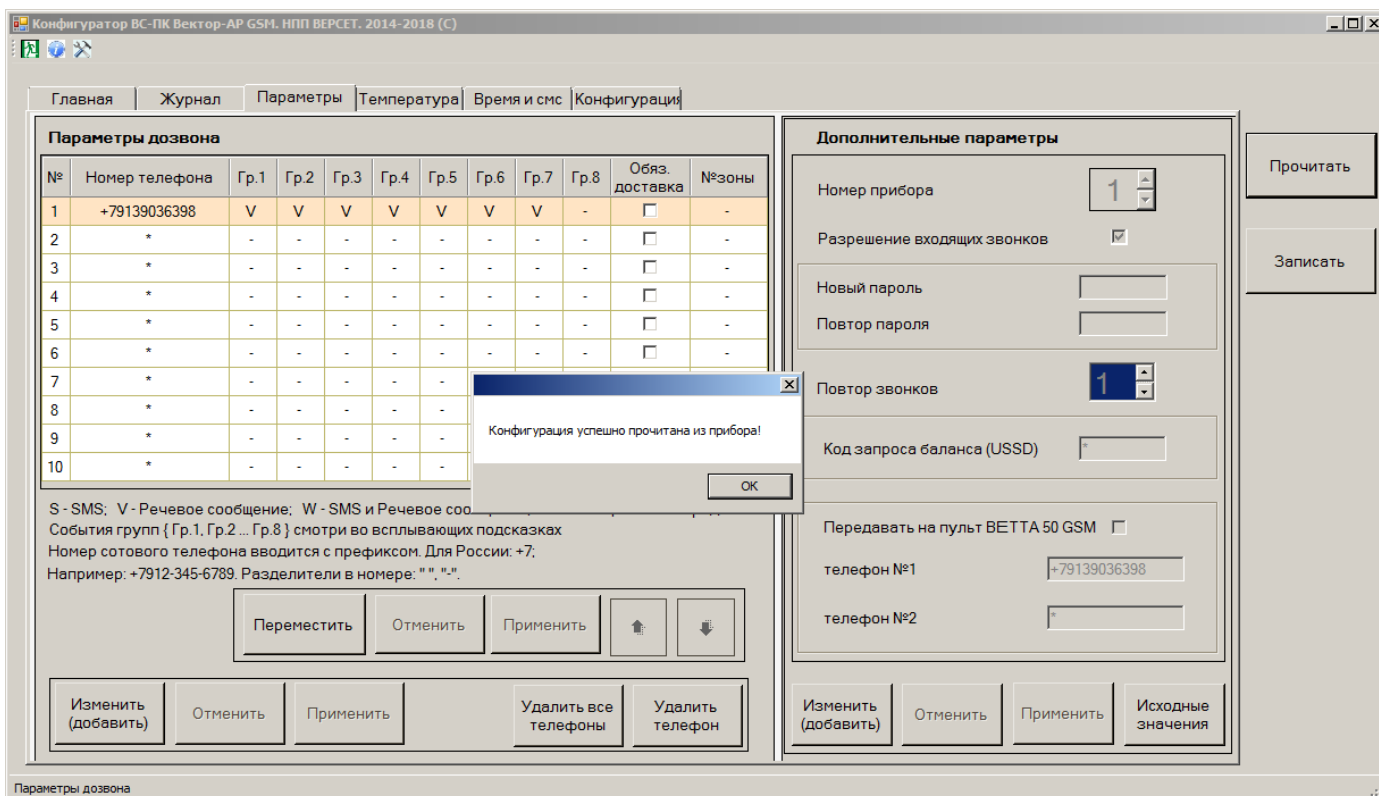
Конфигуратор ВС-ПК Вектор-АР GSM. НПП ВЕРСЕТ. 2014-2018 (С)

Главная | Журнал | Параметры | Температура | Время и смс | Конфигурация

Параметры дозвона

| № | Номер телефона | Гр.1 | Гр.2 | Гр.3 | Гр.4 | Гр.5 | Гр.6 | Гр.7 | Гр.8 | Обяз. доставка | №зоны |
|---|---|---|---|---|---|---|---|---|---|---|---|
| 1 | +79139036398 | V | V | V | V | V | V | V | - | | - |
| 2 | * | - | - | - | - | - | - | - | - | | - |
| 3 | * | - | - | - | - | - | - | - | - | | - |
| 4 | * | - | - | - | - | - | - | - | - | | - |
| 5 | * | - | - | - | - | - | - | - | - | | - |
| 6 | * | - | - | - | - | - | - | - | - | | - |
| 7 | * | - | - | - | - | - | | | | | |
| 8 | * | - | - | - | - | - | | | | | |
| 9 | * | - | - | - | - | - | | | | | |
| 10 | * | - | - | - | - | - | | | | | |

S - SMS; V - Речевое сообщение; W - SMS и Речевое сооб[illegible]
События групп { Гр.1, Гр.2 ... Гр.8 } смотри во всплывающих подсказках
Номер сотового телефона вводится с префиксом. Для России: +7;
Например: +7912-345-6789. Разделители в номере: " ", "-".

Переместить | Отменить | Применить

Изменить (добавить) | Отменить | Применить | Удалить все телефоны | Удалить телефон

Конфигурация успешно прочитана из прибора!

OK

Дополнительные параметры

Номер прибора 1

Разрешение входящих звонков

Новый пароль

Повтор пароля

Повтор звонков 1

Код запроса баланса (USSD) *

Передавать на пульт ВЕТТА 50 GSM

телефон №1 +79139036398

телефон №2 *

Изменить (добавить) | Отменить | Применить | Исходные значения

Прочитать

Записать

Параметры дозвона